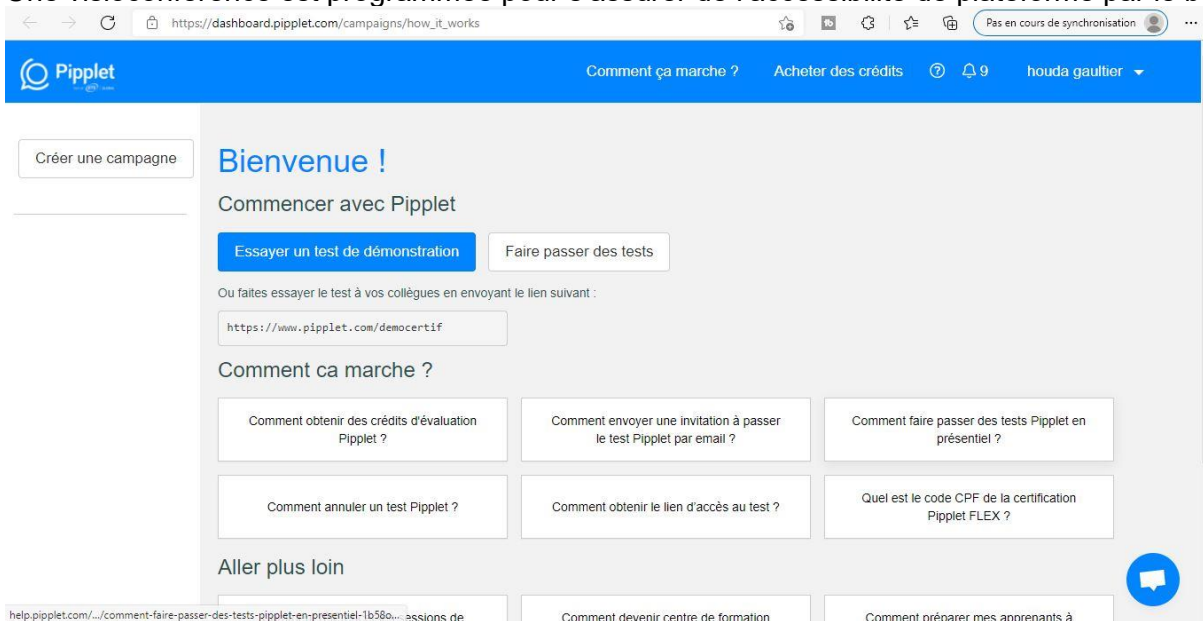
https://dashboard.pipplet.com/campaigns/how_it_works

Pas en cours de synchronisation

Pipplet

Comment ça marche ? Acheter des crédits 9 houda gaultier

Créer une campagne

Bienvenue !

Commencer avec Pipplet

Essayer un test de démonstration

Faire passer des tests

Ou faites essayer le test à vos collègues en envoyant le lien suivant :

https://www.pipplet.com/democertif

Comment ca marche ?

Comment obtenir des crédits d'évaluation Pipplet ?

Comment envoyer une invitation à passer le test Pipplet par email ?

Comment faire passer des tests Pipplet en présentiel ?

Comment annuler un test Pipplet ?

Comment obtenir le lien d'accès au test ?

Quel est le code CPF de la certification Pipplet FLEX ?

Aller plus loin

help.pipplet.com/.../comment-faire-passer-des-tests-pipplet-en-presentiel-1b58o... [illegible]essions de

Comment devenir centre de formation

Comment préparer mes apprenants à